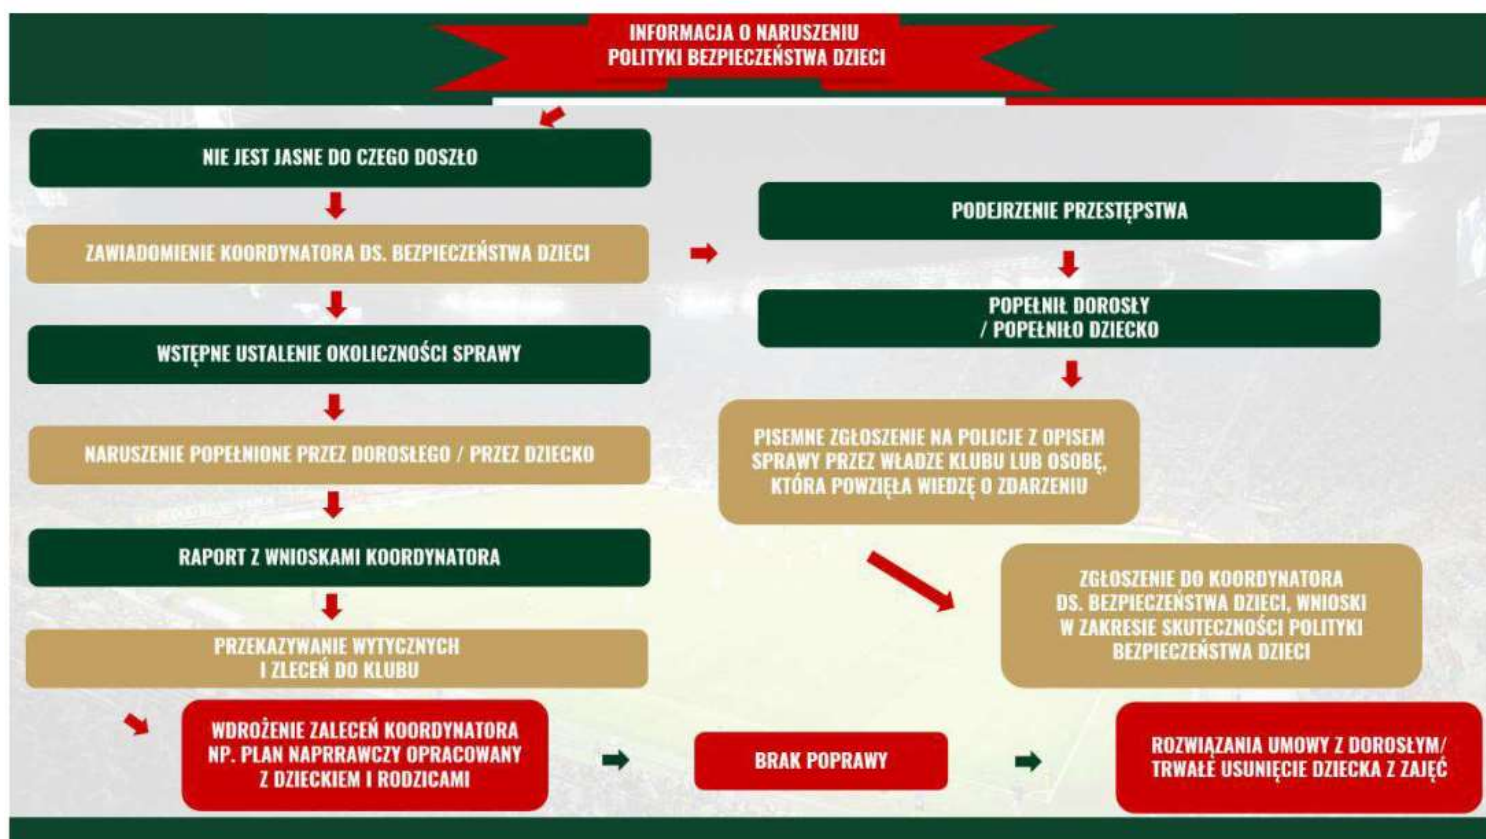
INFORMACJA O NARUSZENIU POLITYKI BEZPIECZEŃSTWA DZIECI

NIE JEST JASNE DO CZEGO DOSZŁO

ZAWIADOMIENIE KOORDYNATORA DS. BEZPIECZEŃSTWA DZIECI

WSTĘPNE USTALENIE OKOLICZNOŚCI SPRAWY

NARUSZENIE POPEŁNIONE PRZEZ DOROSŁEGO / PRZEZ DZIECKO

RAPORT Z WNIOSKAMI KOORDYNATORA

PRZEKAZYWANIE WYTYCZNYCH I ZLECEŃ DO KLUBU

PODEJRZENIE PRZESTĘPSTWA

POPEŁNIŁ DOROSŁY / POPEŁNIŁO DZIECKO

PISEMNE ZGŁOSZENIE NA POLICJE Z OPISEM SPRAWY PRZEZ WŁADZE KLUBU LUB OSOBĘ, KTÓRA POWZIĘŁA WIEDZĘ O ZDARZENIU

ZGŁOSZENIE DO KOORDYNATORA DS. BEZPIECZEŃSTWA DZIECI, WNIOSKI W ZAKRESIE SKUTECZNOŚCI POLITYKI BEZPIECZEŃSTWA DZIECI

WDROŻENIE ZALECEŃ KOORDYNATORA NP. PLAN NAPRRAWCZY OPRACOWANY Z DZIECKIEM I RODZICAMI

BRAK POPRAWY

ROZWIĄZANIA UMOWY Z DOROSŁYM/ TRWAŁE USUNIĘCIE DZIECKA Z ZAJĘĆ